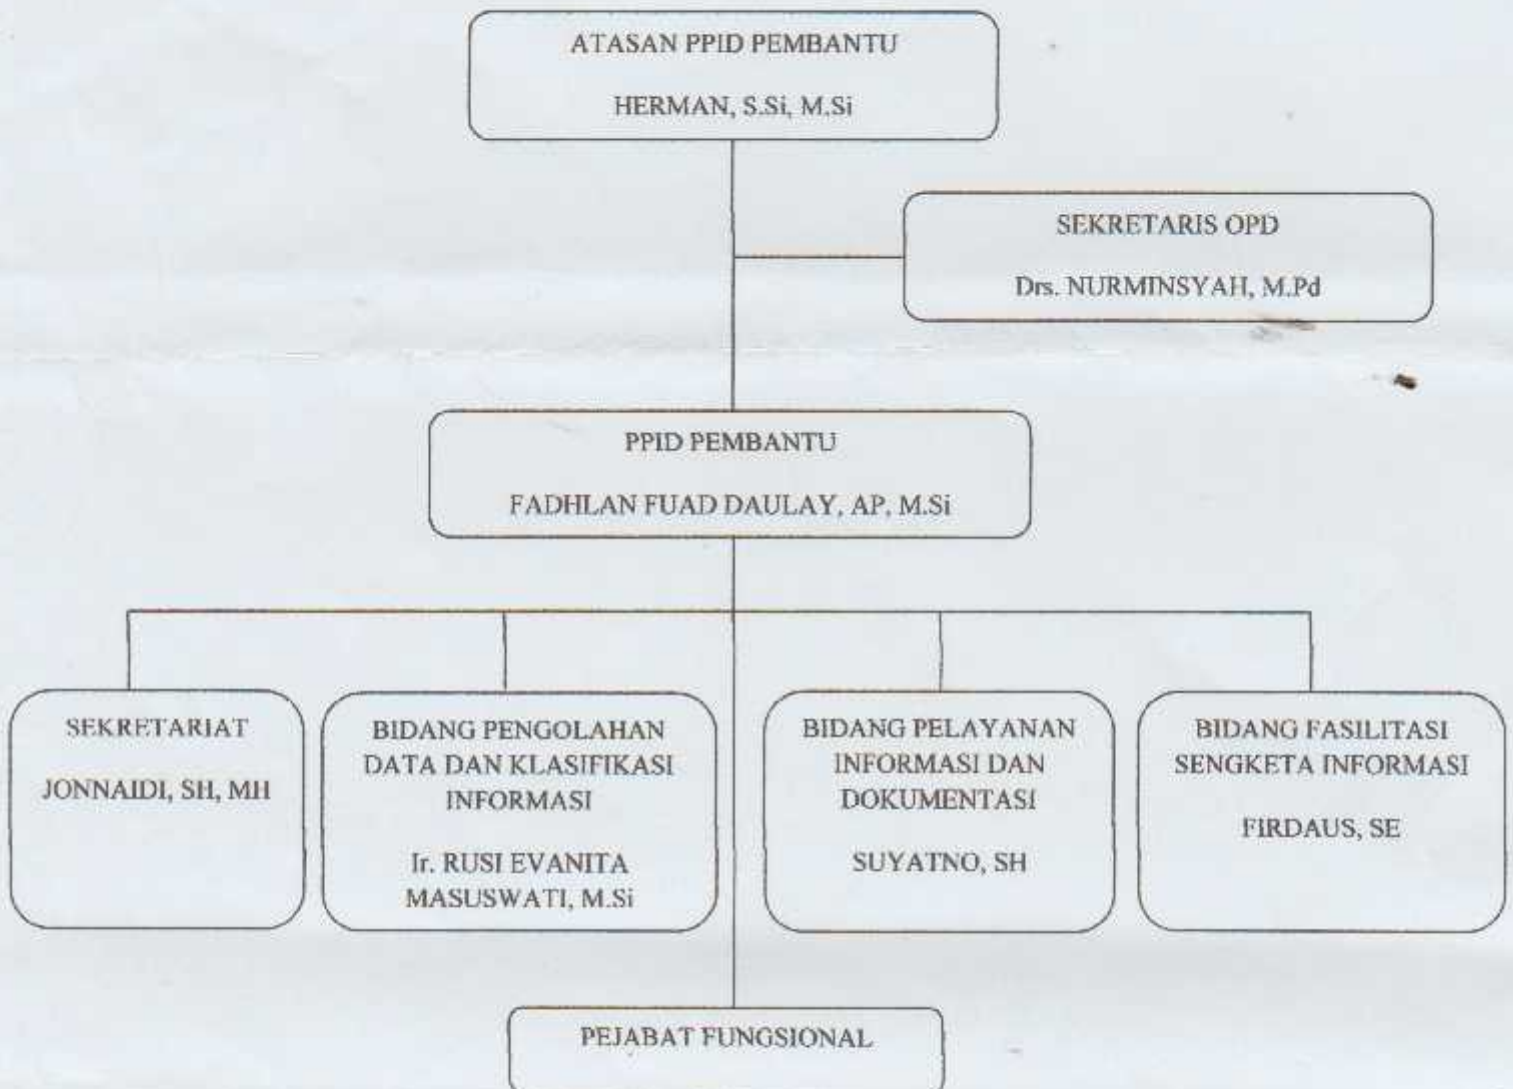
ATASAN PPID PEMBANTU

HERMAN, S.Si, M.Si

SEKRETARIS OPD

Drs. NURMINSYAH, M.Pd

PPID PEMBANTU

FADHLAN FUAD DAULAY, AP, M.Si

SEKRETARIAT

JONNAIDI, SH, MH

BIDANG PENGOLAHAN DATA DAN KLASIFIKASI INFORMASI

Ir. RUSI EVANITA MASUSWATI, M.Si

BIDANG PELAYANAN INFORMASI DAN DOKUMENTASI

SUYATNO, SH

BIDANG FASILITASI SENGKETA INFORMASI

FIRDAUS, SE

PEJABAT FUNGSIONAL